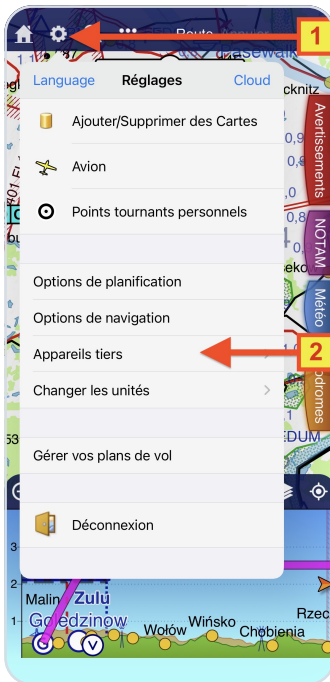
Route

1

Language Réglages Cloud

Ajouter/Supprimer des Cartes

Avion

Points tournants personnels

Options de planification

Options de navigation

Appareils tiers

2

Changer les unités

Gérer vos plans de vol

Déconnexion

Avertissements

NOTAM

Météo

odromes

Malin Zulu

Golędzinów

Wołów

Wińsko

Chobienia

Rzec